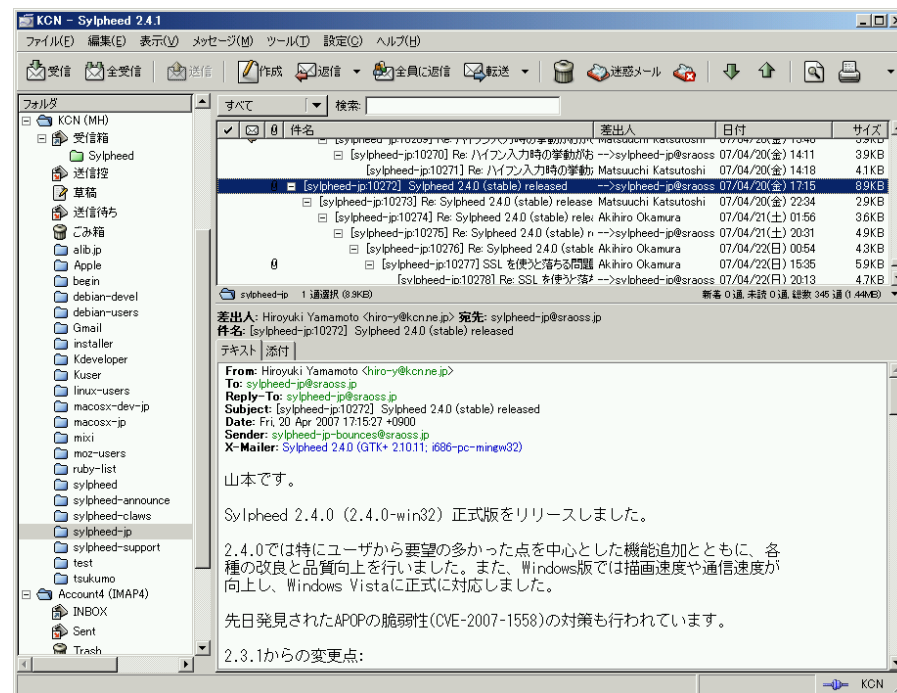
KCN - Sylpheed 2.4.1

ファイル(F) 編集(E) 表示(V) メッセージ(M) ツール(T) 設定(C) ヘルプ(H)

受信 全受信 送信 作成 返信 全員に返信 転送 迷惑メール

フォルダ
KCN (MH)
受信箱
Sylpheed
送信控
草稿
送信待ち
ごみ箱
alib.jp
Apple
begin
debian-devel
debian-users
Gmail
installer
Kdeveloper
Kuser
linux-users
macosx-dev-jp
macosx-jp
mixi
moz-users
ruby-list
sylpheed
sylpheed-announce
sylpheed-claws
sylpheed-jp
sylpheed-support
test
tsukumo
Account4 (IMAP4)
INBOX
Sent
Trash

すべて 検索:

| ✓ | ⊠ | 0 | 件名 | 差出人 | 日付 | サイズ |
|---|---|---|---|---|---|---|
| | | | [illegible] | Matsuuchi Katsutoshi | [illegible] | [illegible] |
| | | | [sylpheed-jp:10270] Re: ハイフン入力時の挙動がお | -->sylpheed-jp@sraoss | 07/04/20(金) 14:11 | 3.9KB |
| | | | [sylpheed-jp:10271] Re: ハイフン入力時の挙動 | Matsuuchi Katsutoshi | 07/04/20(金) 14:18 | 4.1KB |
| | | 0 | [sylpheed-jp:10272] Sylpheed 2.4.0 (stable) released | -->sylpheed-jp@sraoss | 07/04/20(金) 17:15 | 8.9KB |
| | | | [sylpheed-jp:10273] Re: Sylpheed 2.4.0 (stable) release | Matsuuchi Katsutoshi | 07/04/20(金) 22:34 | 2.9KB |
| | | | [sylpheed-jp:10274] Re: Sylpheed 2.4.0 (stable) relea | Akihiro Okamura | 07/04/21(土) 01:56 | 3.6KB |
| | | | [sylpheed-jp:10275] Re: Sylpheed 2.4.0 (stable) r | -->sylpheed-jp@sraoss | 07/04/21(土) 20:31 | 4.9KB |
| | | | [sylpheed-jp:10276] Re: Sylpheed 2.4.0 (stable | Akihiro Okamura | 07/04/22(日) 00:54 | 4.3KB |
| | | 0 | [sylpheed-jp:10277] SSL を使うと落ちる問題 | Akihiro Okamura | 07/04/22(日) 15:35 | 5.9KB |
| | | | [sylpheed-jp:10278] Re: SSL を使うと落ち | -->sylpheed-jp@sraoss | 07/04/22(日) 20:13 | 4.7KB |

sylpheed-jp 1 通選択 (8.9KB) 新着 0 通, 未読 0 通, 総数 345 通 (1.44MB)

差出人: Hiroyuki Yamamoto <hiro-y@kcn.ne.jp> 宛先: sylpheed-jp@sraoss.jp
件名: [sylpheed-jp:10272] Sylpheed 2.4.0 (stable) released

テキスト 添付

From: Hiroyuki Yamamoto <hiro-y@kcn.ne.jp>
To: sylpheed-jp@sraoss.jp
Reply-To: sylpheed-jp@sraoss.jp
Subject: [sylpheed-jp:10272] Sylpheed 2.4.0 (stable) released
Date: Fri, 20 Apr 2007 17:15:27 +0900
Sender: sylpheed-jp-bounces@sraoss.jp
X-Mailer: Sylpheed 2.4.0 (GTK+ 2.10.11; i686-pc-mingw32)

山本です。

Sylpheed 2.4.0 (2.4.0-win32) 正式版をリリースしました。

2.4.0では特にユーザから要望の多かった点を中心とした機能追加とともに、各種の改良と品質向上を行いました。また、Windows版では描画速度や通信速度が向上し、Windows Vistaに正式に対応しました。

先日発見されたAPOPの脆弱性(CVE-2007-1558)の対策も行われています。

2.3.1からの変更点:

KCN